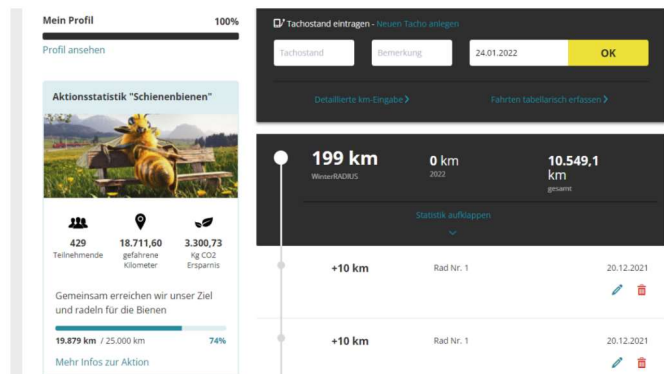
Mein Profil 100%

Profil ansehen

Aktionsstatistik "Schienenbienen"

429
Teilnehmende

18.711,60
gefahrene Kilometer

3.300,73
Kg CO2 Ersparnis

Gemeinsam erreichen wir unser Ziel und radeln für die Bienen

19.879 km / 25.000 km 74%

Mehr Infos zur Aktion

Tachostand eintragen - Neuen Tacho anlegen

Tachostand

Bemerkung

24.01.2022

OK

Detaillierte km-Eingabe

Fahrten tabellarisch erfassen

199 km
WinterRADIUS

0 km
2022

10.549,1 km
gesamt

Statistik aufklappen

+10 km Rad Nr. 1 20.12.2021

+10 km Rad Nr. 1 20.12.2021